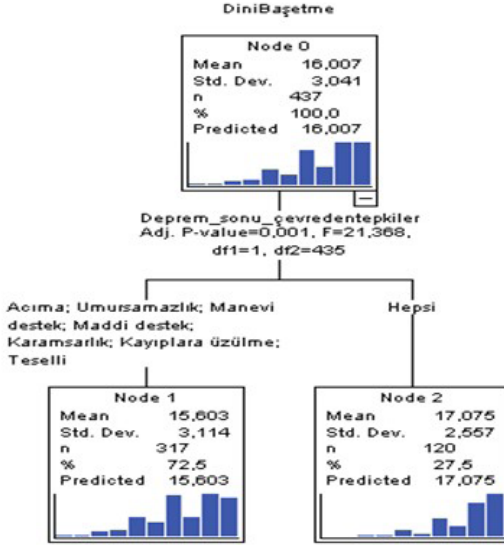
DiniBaşetme

Node 0

| | |
|---|---|
| Mean | 16,007 |
| Std. Dev. | 3,041 |
| n | 437 |
| % | 100,0 |
| Predicted | 16,007 |

Deprem_sonu_çevredentepkiler
Adj. P-value=0,001, F=21,368, df1=1, df2=435

Acıma; Umursamazlık; Manevi destek; Maddi destek; Karamsarlık; Kayıplara üzülme; Teselli

Hepsi

Node 1

| | |
|---|---|
| Mean | 15,603 |
| Std. Dev. | 3,114 |
| n | 317 |
| % | 72,5 |
| Predicted | 15,603 |

Node 2

| | |
|---|---|
| Mean | 17,075 |
| Std. Dev. | 2,557 |
| n | 120 |
| % | 27,5 |
| Predicted | 17,075 |